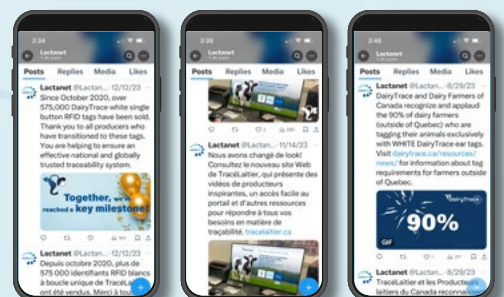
2:34

Lactanet

Posts Replies Media Likes

Lactanet @Lactan... · 12/12/23

Since October 2020, over 575,000 DairyTrace white single button RFID tags have been sold. Thank you to all producers who have transitioned to these tags. You are helping to ensure an effective national and globally trusted traceability system.

Together, we've reached a key milestone!

Lactanet @Lactan... · 12/12/23

Depuis octobre 2020, plus de 575 000 identifiants RFID blancs à boucle unique de TracéLaitier ont été vendus. Merci à tous

2:35

Lactanet

Posts Replies Media Likes

Lactanet @Lactan... · 11/14/23

Nous avons changé de look! Consultez le nouveau site Web de TracéLaitier, qui présente des vidéos de producteurs inspirantes, un accès facile au portail et d'autres ressources pour répondre à tous vos besoins en matière de traçabilité. tracelaitier.ca

2:45

Lactanet

Posts Replies Media Likes

Lactanet @Lactan... · 8/29/23

DairyTrace and Dairy Farmers of Canada recognize and applaud the 90% of dairy farmers (outside of Quebec) who are tagging their animals exclusively with WHITE DairyTrace ear tags. Visit dairytrace.ca/resources/news/ for information about tag requirements for farmers outside of Quebec.

DairyTrace

90%

GIF

Lactanet @Lactan... · 8/29/23

TracéLaitier et les Producteurs laitiers du Canada reconnaissent